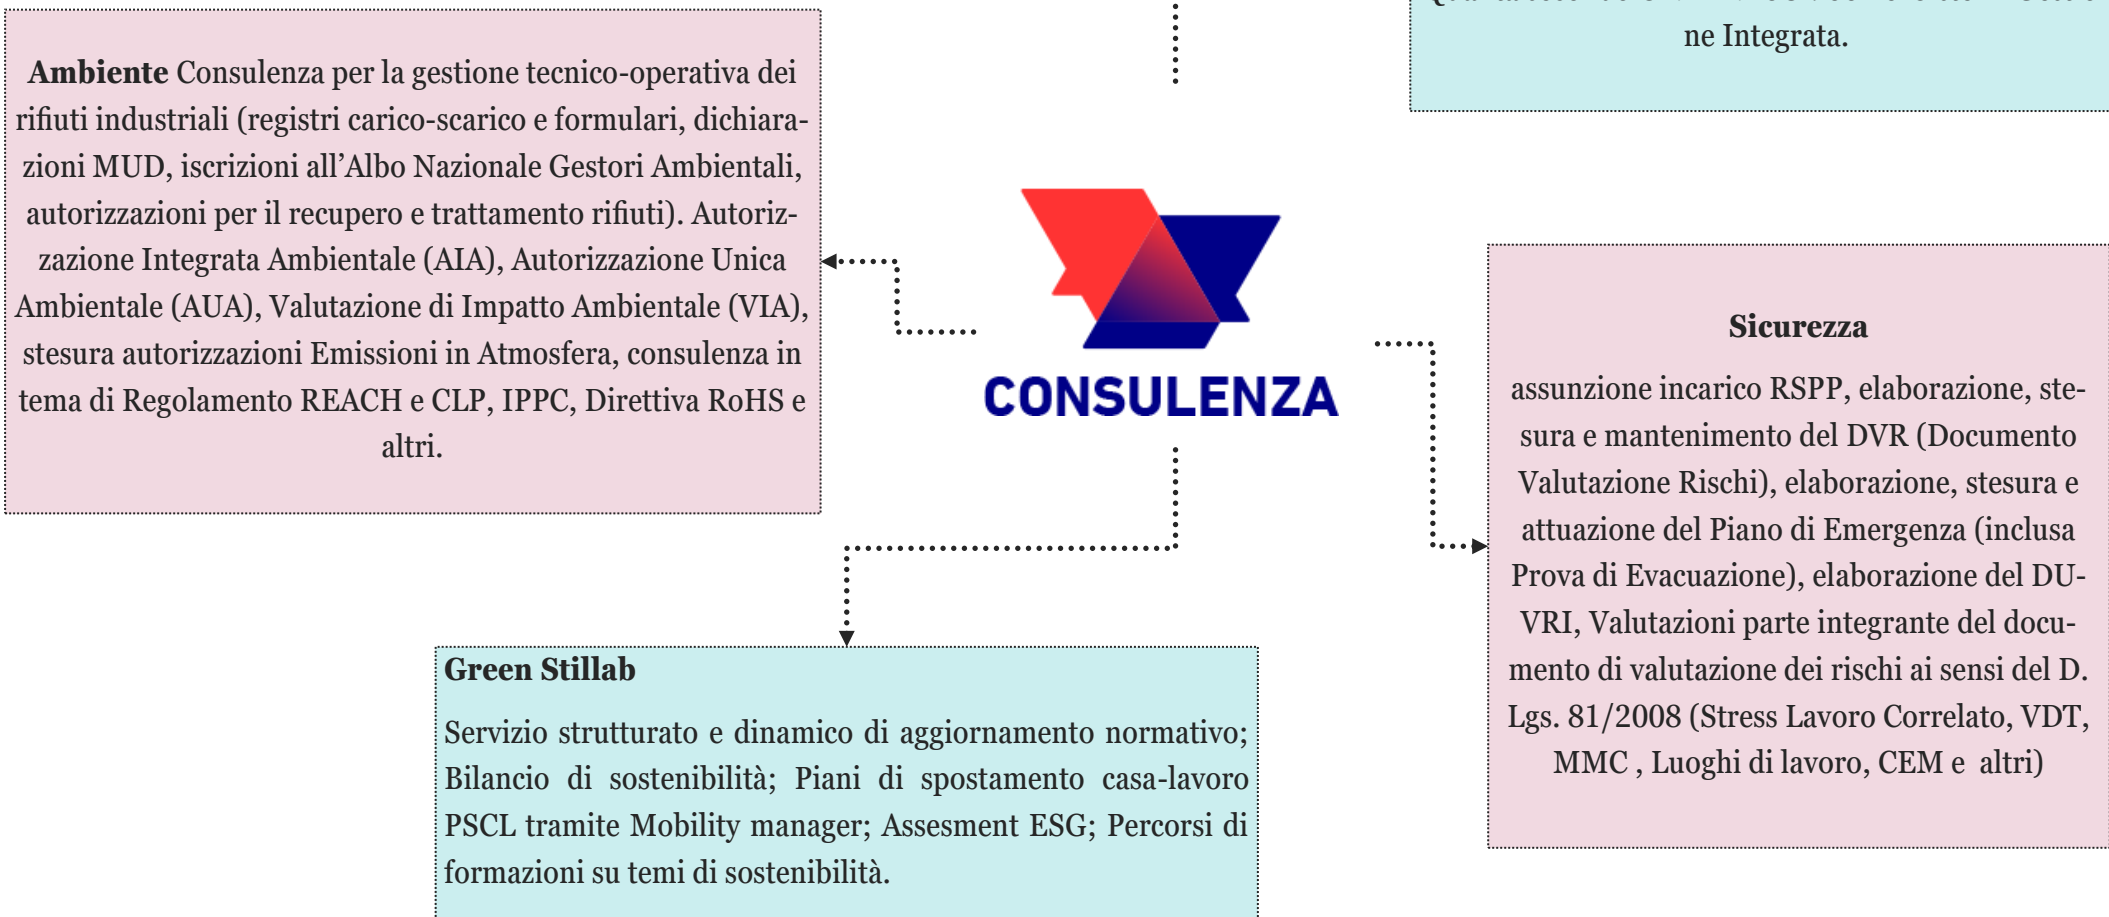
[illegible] ne Integrata.

**Ambiente** Consulenza per la gestione tecnico-operativa dei rifiuti industriali (registri carico-scarico e formulari, dichiarazioni MUD, iscrizioni all'Albo Nazionale Gestori Ambientali, autorizzazioni per il recupero e trattamento rifiuti). Autorizzazione Integrata Ambientale (AIA), Autorizzazione Unica Ambientale (AUA), Valutazione di Impatto Ambientale (VIA), stesura autorizzazioni Emissioni in Atmosfera, consulenza in tema di Regolamento REACH e CLP, IPPC, Direttiva RoHS e altri.

CONSULENZA

**Sicurezza**

assunzione incarico RSPP, elaborazione, stesura e mantenimento del DVR (Documento Valutazione Rischi), elaborazione, stesura e attuazione del Piano di Emergenza (inclusa Prova di Evacuazione), elaborazione del DUVRI, Valutazioni parte integrante del documento di valutazione dei rischi ai sensi del D. Lgs. 81/2008 (Stress Lavoro Correlato, VDT, MMC , Luoghi di lavoro, CEM e altri)

**Green Stillab**

Servizio strutturato e dinamico di aggiornamento normativo; Bilancio di sostenibilità; Piani di spostamento casa-lavoro PSCL tramite Mobility manager; Assesment ESG; Percorsi di formazioni su temi di sostenibilità.